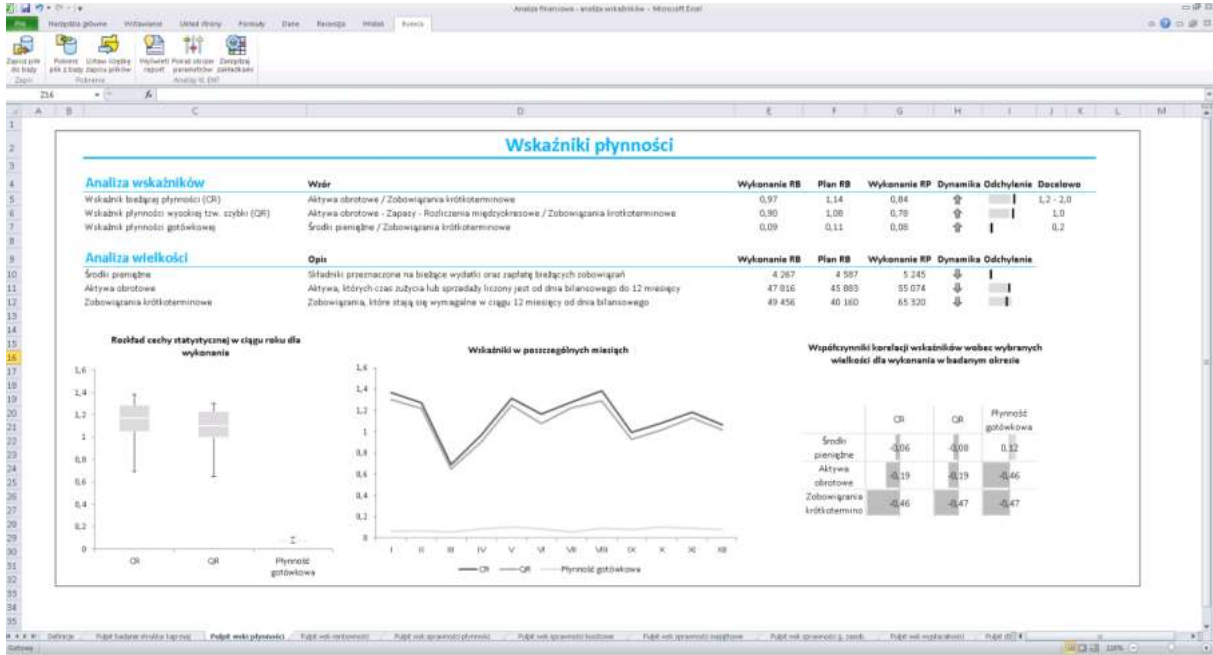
Analiza finansowa - analiza wskaźników - Microsoft Excel

Plik | Narzędzia główne | Wstawianie | Układ strony | Formuły | Dane | Recenzja | Widok | Bufeda

Zapisz plik do bazy | Pobierz plik z bazy | Ustaw ścieżkę zapisu plików | Wyświetl raport | Pokaż okno parametrów | Zarządzaj zakładkami
Zapis | Pobieranie | Analizy XL EMT

Z16

Wskaźniki płynności

Analiza wskaźników

| | Wzór | Wykonanie RB | Plan RB | Wykonanie RP | Dynamika | Odchylenie | Docelowo |
|---|---|---|---|---|---|---|---|
| Wskaźnik bieżącej płynności (CR) | Aktywa obrotowe / Zobowiązania krótkoterminowe | 0,97 | 1,14 | 0,84 | | | 1,2 - 2,0 |
| Wskaźnik płynności wysokiej tzw. szybki (QR) | Aktywa obrotowe - Zapasy - Rozliczenia międzyokresowe / Zobowiązania krótkoterminowe | 0,90 | 1,08 | 0,78 | | | 1,0 |
| Wskaźnik płynności gotówkowej | Środki pieniężne / Zobowiązania krótkoterminowe | 0,09 | 0,11 | 0,08 | | | 0,2 |

Analiza wielkości

| | Opis | Wykonanie RB | Plan RB | Wykonanie RP | Dynamika | Odchylenie |
|---|---|---|---|---|---|---|
| Środki pieniężne | Składniki przeznaczone na bieżące wydatki oraz zapłatę bieżących zobowiązań | 4 267 | 4 587 | 5 245 | | |
| Aktywa obrotowe | Aktywa, których czas zużycia lub sprzedaży liczony jest od dnia bilansowego do 12 miesięcy | 47 816 | 45 883 | 55 074 | | |
| Zobowiązania krótkoterminowe | Zobowiązania, które stają się wymagalne w ciągu 12 miesięcy od dnia bilansowego | 49 456 | 40 160 | 65 320 | | |

Rozkład cechy statystycznej w ciągu roku dla wykonania

1,6
1,4
1,2
1
0,8
0,6
0,4
0,2
0
CR
QR
Płynność gotówkowa

Wskaźniki w poszczególnych miesiącach

1,6
1,4
1,2
1
0,8
0,6
0,4
0,2
0
I II III IV V VI VII VIII IX X XI XII
CR QR Płynność gotówkowa

Współczynniki korelacji wskaźników wobec wybranych wielkości dla wykonania w badanym okresie

| | CR | QR | Płynność gotówkowa |
|---|---|---|---|
| Środki pieniężne | -0,06 | -0,08 | 0,12 |
| Aktywa obrotowe | -0,19 | -0,19 | -0,46 |
| Zobowiązania krótkoterminowe | -0,46 | -0,47 | -0,47 |

Definicje | Pulpit badanie struktury kap.maj | Pulpit wskz płynności | Pulpit wsk rentowności | Pulpit wsk sprawności płynności | Pulpit wsk sprawności kosztowe | Pulpit wsk sprawności majątkowe | Pulpit wsk sprawności g. zasob. | Pulpit wsk wypłacalności | Pulpit ZE

Gotowy | 110%